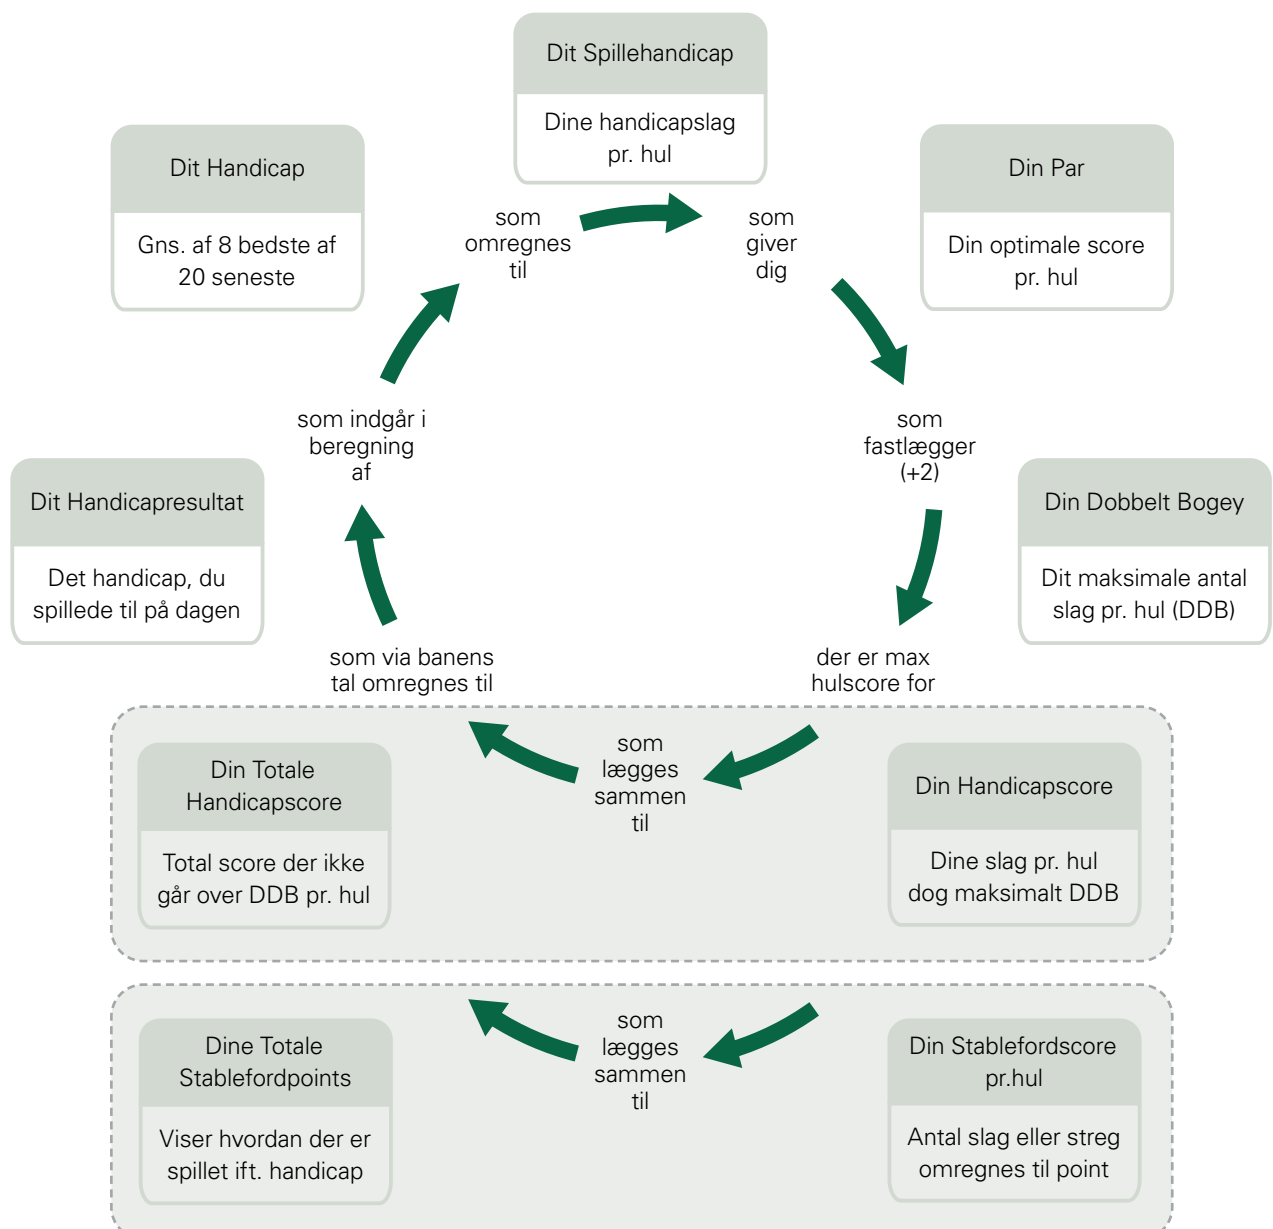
Dit Spillehandicap

Dine handicapslag pr. hul

Dit Handicap

Gns. af 8 bedste af 20 seneste

som omregnes til

som giver dig

Din Par

Din optimale score pr. hul

som indgår i beregning af

som fastlægger (+2)

Dit Handicapresultat

Det handicap, du spillede til på dagen

Din Dobbelt Bogey

Dit maksimale antal slag pr. hul (DDB)

som via banens tal omregnes til

der er max hulscore for

Din Totale Handicapscore

Total score der ikke går over DDB pr. hul

som lægges sammen til

Din Handicapscore

Dine slag pr. hul dog maksimalt DDB

Dine Totale Stablefordpoints

Viser hvordan der er spillet ift. handicap

som lægges sammen til

Din Stablefordscore pr.hul

Antal slag eller streg omregnes til point